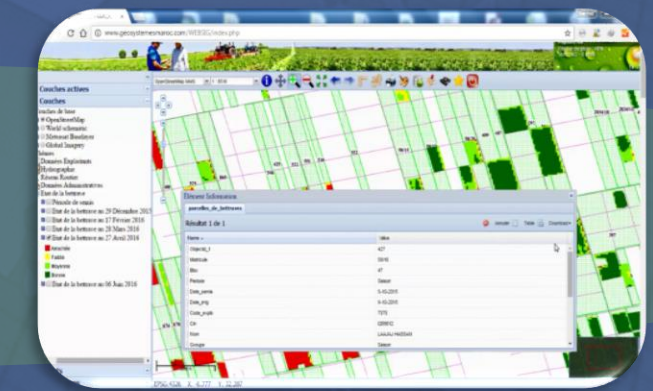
www.geosystemesmaroc.com/WEBSIG/index.php

Couches actives
Couches
Couches de base
OpenStreetMap
World schematic
Metacarte Boundaryes
Global Imagery
Maroc
Données Exploitants
Hydrographie
Réseau Routier
Données Administratives
Etat de la betterave
Période de semis
Etat de la betterave au 29 Décembre 2015
Etat de la betterave au 17 Février 2016
Etat de la betterave au 28 Mars 2016
Etat de la betterave au 27 Avril 2016
Attaquée
Faible
Moyenne
Bonne
Etat de la betterave au 06 Juin 2016

Obtenir Information
parcelles_de_betteraves
Résultat 1 de 1
Annuler
Table
Download
| Name | Value |
|---|---|
| Objectid_1 | 427 |
| Matricule | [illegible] |
| Bloc | 47 |
| Parcelle | Saison |
| Date_sema | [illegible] |
| Date_irrig | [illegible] |
| Code_sruik | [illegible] |
| CH | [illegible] |
| Nom | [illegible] |
| Groupe | Saison |

EPSG:4326 X: 6.777 Y: 32.282